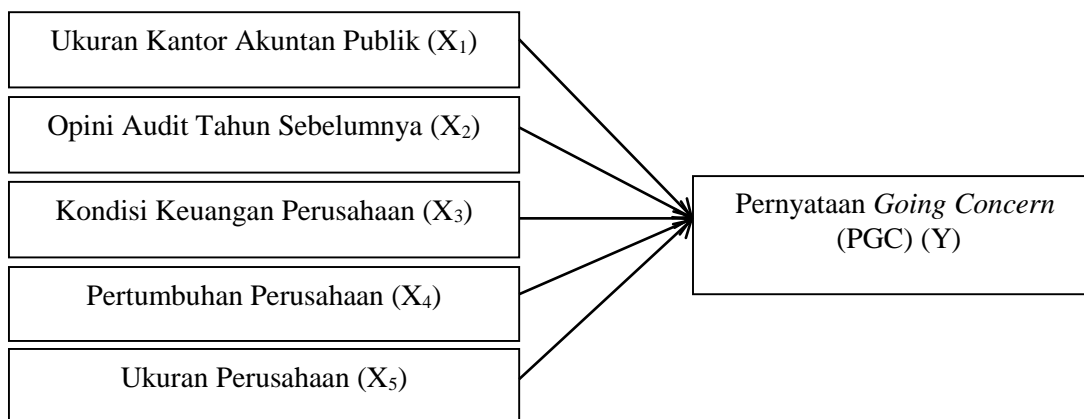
Ukuran Kantor Akuntan Publik ($X_1$)

Opini Audit Tahun Sebelumnya ($X_2$)

Kondisi Keuangan Perusahaan ($X_3$)

Pertumbuhan Perusahaan ($X_4$)

Ukuran Perusahaan ($X_5$)

Pernyataan *Going Concern* (PGC) (Y)